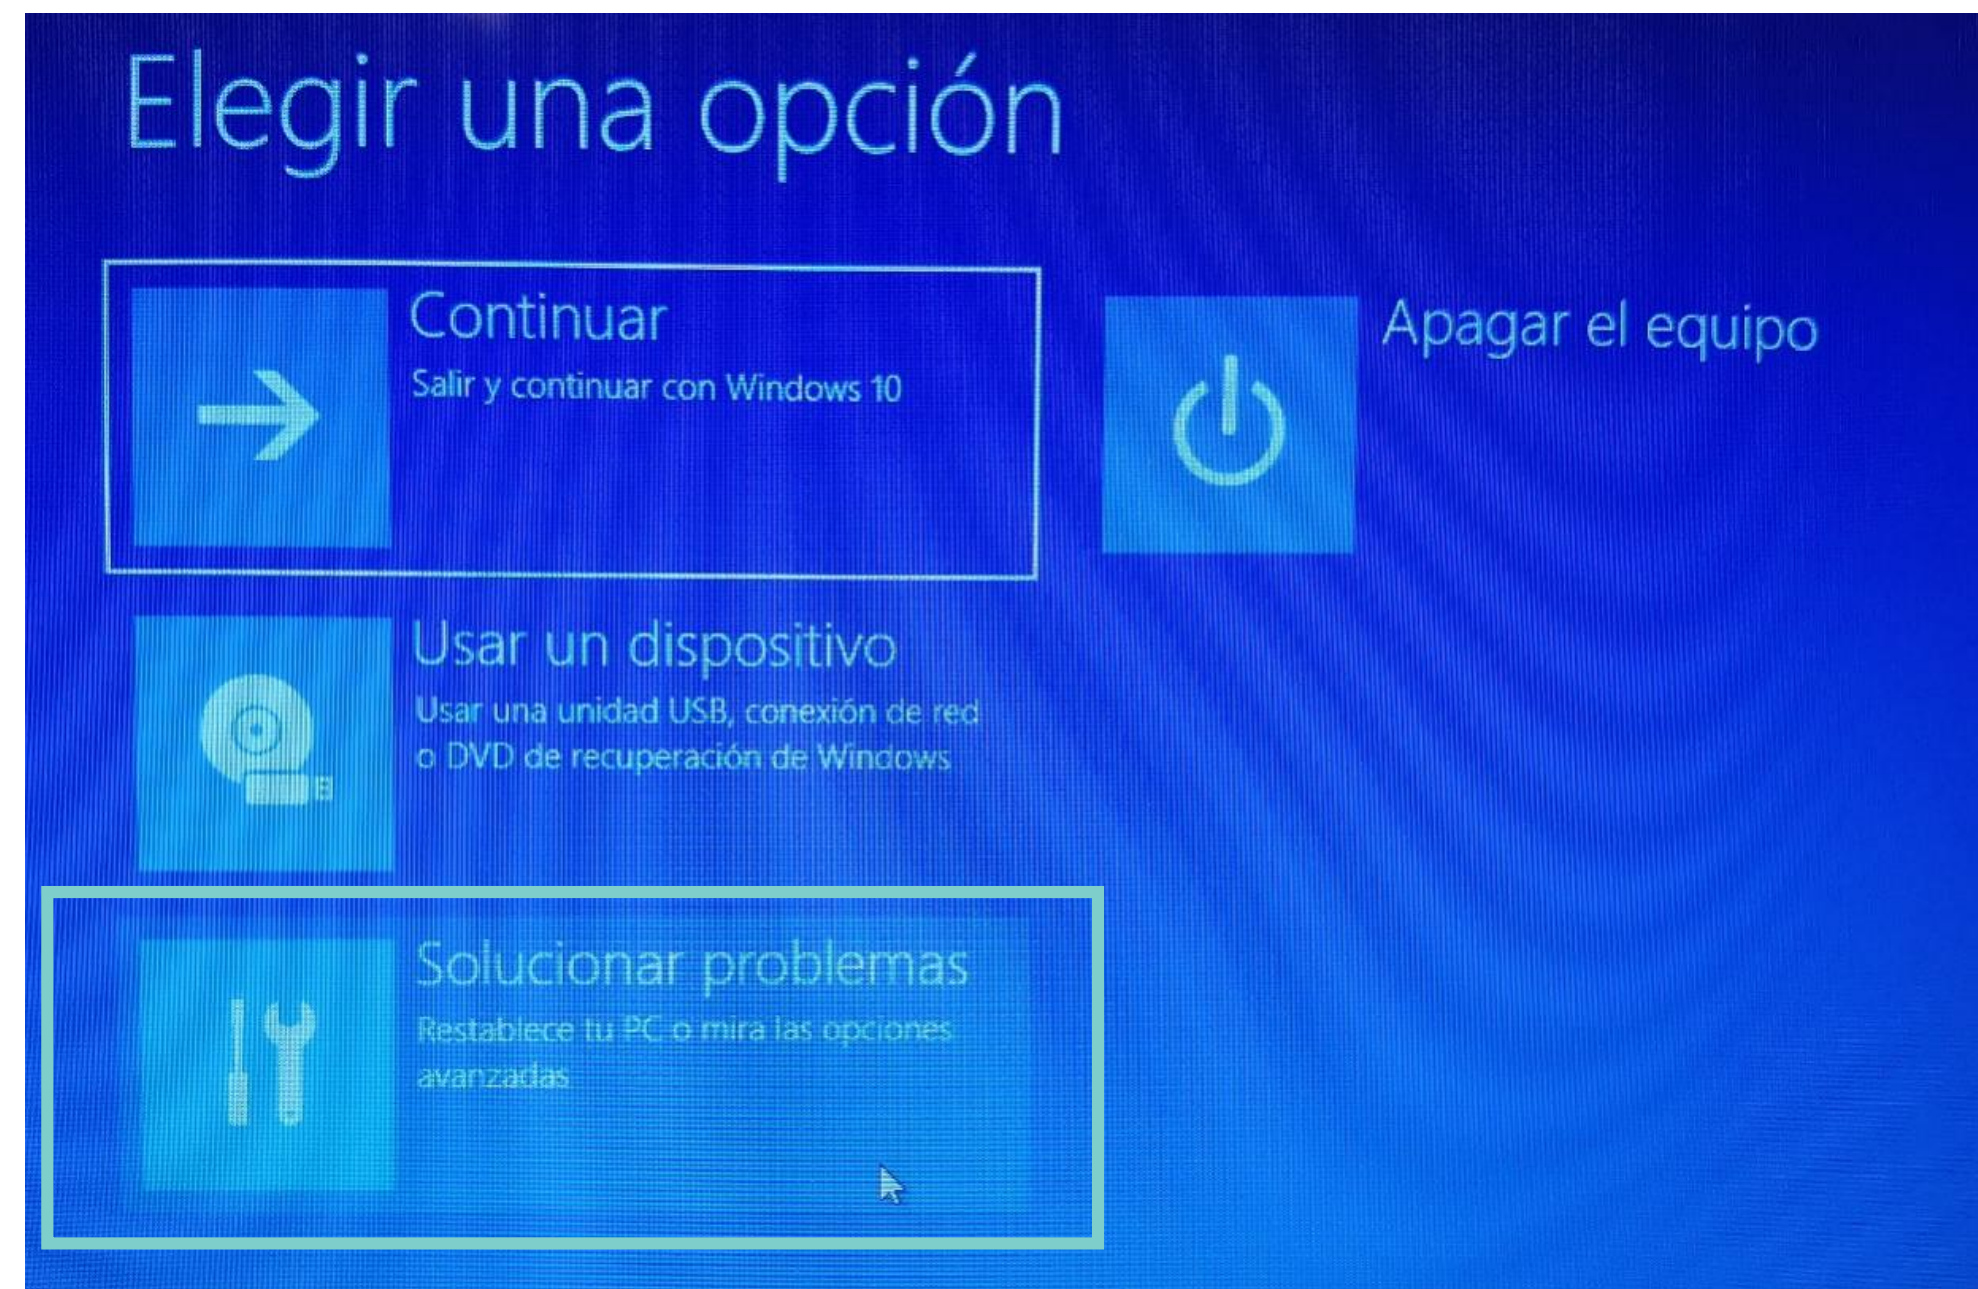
Elegir una opción

Continuar
Salir y continuar con Windows 10

Apagar el equipo

Usar un dispositivo
Usar una unidad USB, conexión de red o DVD de recuperación de Windows

Solucionar problemas
Restablece tu PC o mira las opciones avanzadas